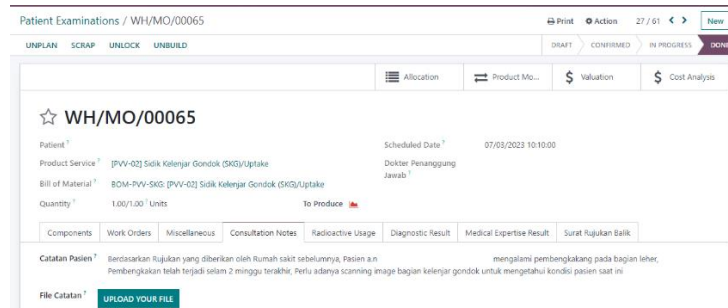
Patient Examinations / WH/MO/00065

Print  Action  27 / 61  New

UNPLAN  SCRAP  UNLOCK  UNBUILD

DRAFT  CONFIRMED  IN PROGRESS  DONE

Allocation  Product Mo...  Valuation  Cost Analysis

☆ WH/MO/00065

Patient ?

Product Service ?  [PVV-02] Sidik Kelenjar Gondok (SKG)/Uptake

Bill of Material ?  BOM-PVV-SKG: [PVV-02] Sidik Kelenjar Gondok (SKG)/Uptake

Quantity ?  1.00/1.00 ? Units  To Produce

Scheduled Date ?  07/03/2023 10:10:00

Dokter Penanggung Jawab ?

Components  Work Orders  Miscellaneous  Consultation Notes  Radioactive Usage  Diagnostic Result  Medical Expertise Result  Surat Rujukan Balik

Catatan Pasien ?  Berdasarkan Rujukan yang diberikan oleh Rumah sakit sebelumnya, Pasien a.n  mengalami pembengkakang pada bagian leher, Pembengkakan telah terjadi selam 2 minggu terakhir, Perlu adanya scanning image bagian kelenjar gondok untuk mengetahui kondisi pasien saat ini

File Catatan ?  UPLOAD YOUR FILE